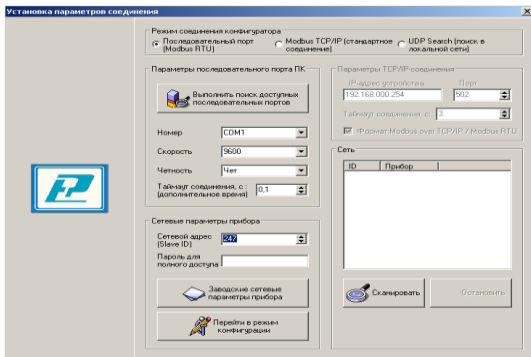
Установка параметров соединения

Режим соединения конфигуратора

Последовательный порт (Modbus RTU)

Modbus TCP/IP (стандартное соединение)

UDP Search (поиск в локальной сети)

Параметры последовательного порта ПК

Выполнить поиск доступных последовательных портов

Номер COM1

Скорость 9600

Четность Чет

Таймаут соединения, с : (дополнительное время) 0,1

Сетевые параметры прибора

Сетевой адрес (Slave ID) 247

Пароль для полного доступа

Заводские сетевые параметры прибора

Перейти в режим конфигурации

Параметры TCP/IP-соединения

IP-адрес устройства 192.168.000.254

Порт 502

Таймаут соединения, с 3

Формат Modbus over TCP/IP / Modbus RTU

Сеть

| ID | Прибор |
|---|---|

Сканировать

Остановить